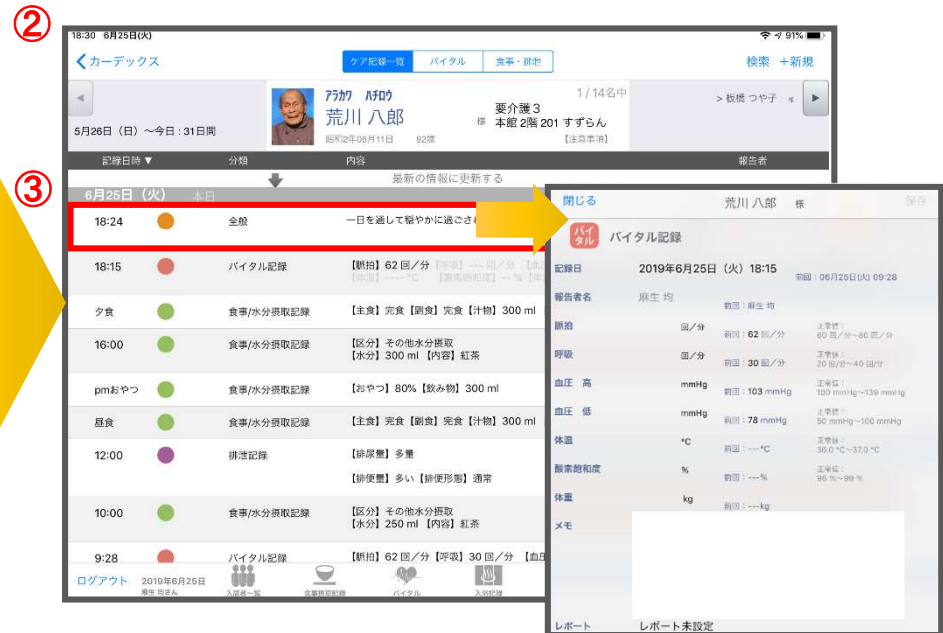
②

18:30 6月25日(火)

91%

カーデックス

ケア記録一覧 バイタル 食事・排泄

検索 ＋新規

アラカワ ハチロウ
荒川 八郎 様
昭和12年06月11日 92歳

1 / 14名中
要介護３
本館 2階 201 すずらん
【注意事項】

> 板橋 つや子

5月26日（日）〜今日：31日間

記録日時 ▼ 分類 内容 報告者

最新の情報に更新する

③

6月25日（火） 本日

| | | | |
|---|---|---|---|
| 18:24 | | 全般 | 一日を通して穏やかに過ごされ |
| 18:15 | | バイタル記録 | 【脈拍】62 回／分 |
| 夕食 | | 食事/水分摂取記録 | 【主食】完食【副食】完食【汁物】300 ml |
| 16:00 | | 食事/水分摂取記録 | 【区分】その他水分摂取 【水分】300 ml 【内容】紅茶 |
| pmおやつ | | 食事/水分摂取記録 | 【おやつ】80%【飲み物】300 ml |
| 昼食 | | 食事/水分摂取記録 | 【主食】完食【副食】完食【汁物】300 ml |
| 12:00 | | 排泄記録 | 【排尿量】多量 【排便量】多い【排便形態】通常 |
| 10:00 | | 食事/水分摂取記録 | 【区分】その他水分摂取 【水分】250 ml 【内容】紅茶 |
| 9:28 | | バイタル記録 | 【脈拍】62 回／分【呼吸】30 回／分 【血圧 |

ログアウト 2019年6月25日 麻生 均さん
入居者一覧 食事摂取記録 バイタル 入浴記録

閉じる 荒川 八郎 様 保存

バイタル バイタル記録

記録日 2019年6月25日（火）18:15 前回：06月25日(火) 09:28

報告者名 麻生 均 前回：麻生 均

脈拍 回／分 前回：62 回／分 正常値：60 回／分〜80 回／分

呼吸 回／分 前回：30 回／分 正常値：20 回／分〜40 回／分

血圧 高 mmHg 前回：103 mmHg 正常値：100 mmHg〜139 mmHg

血圧 低 mmHg 前回：78 mmHg 正常値：50 mmHg〜100 mmHg

体温 °C 前回：---°C 正常値：36.0 °C〜37.0 °C

酸素飽和度 % 前回：---% 正常値：96 %〜99 %

体重 kg 前回：---kg

メモ

レポート レポート未設定